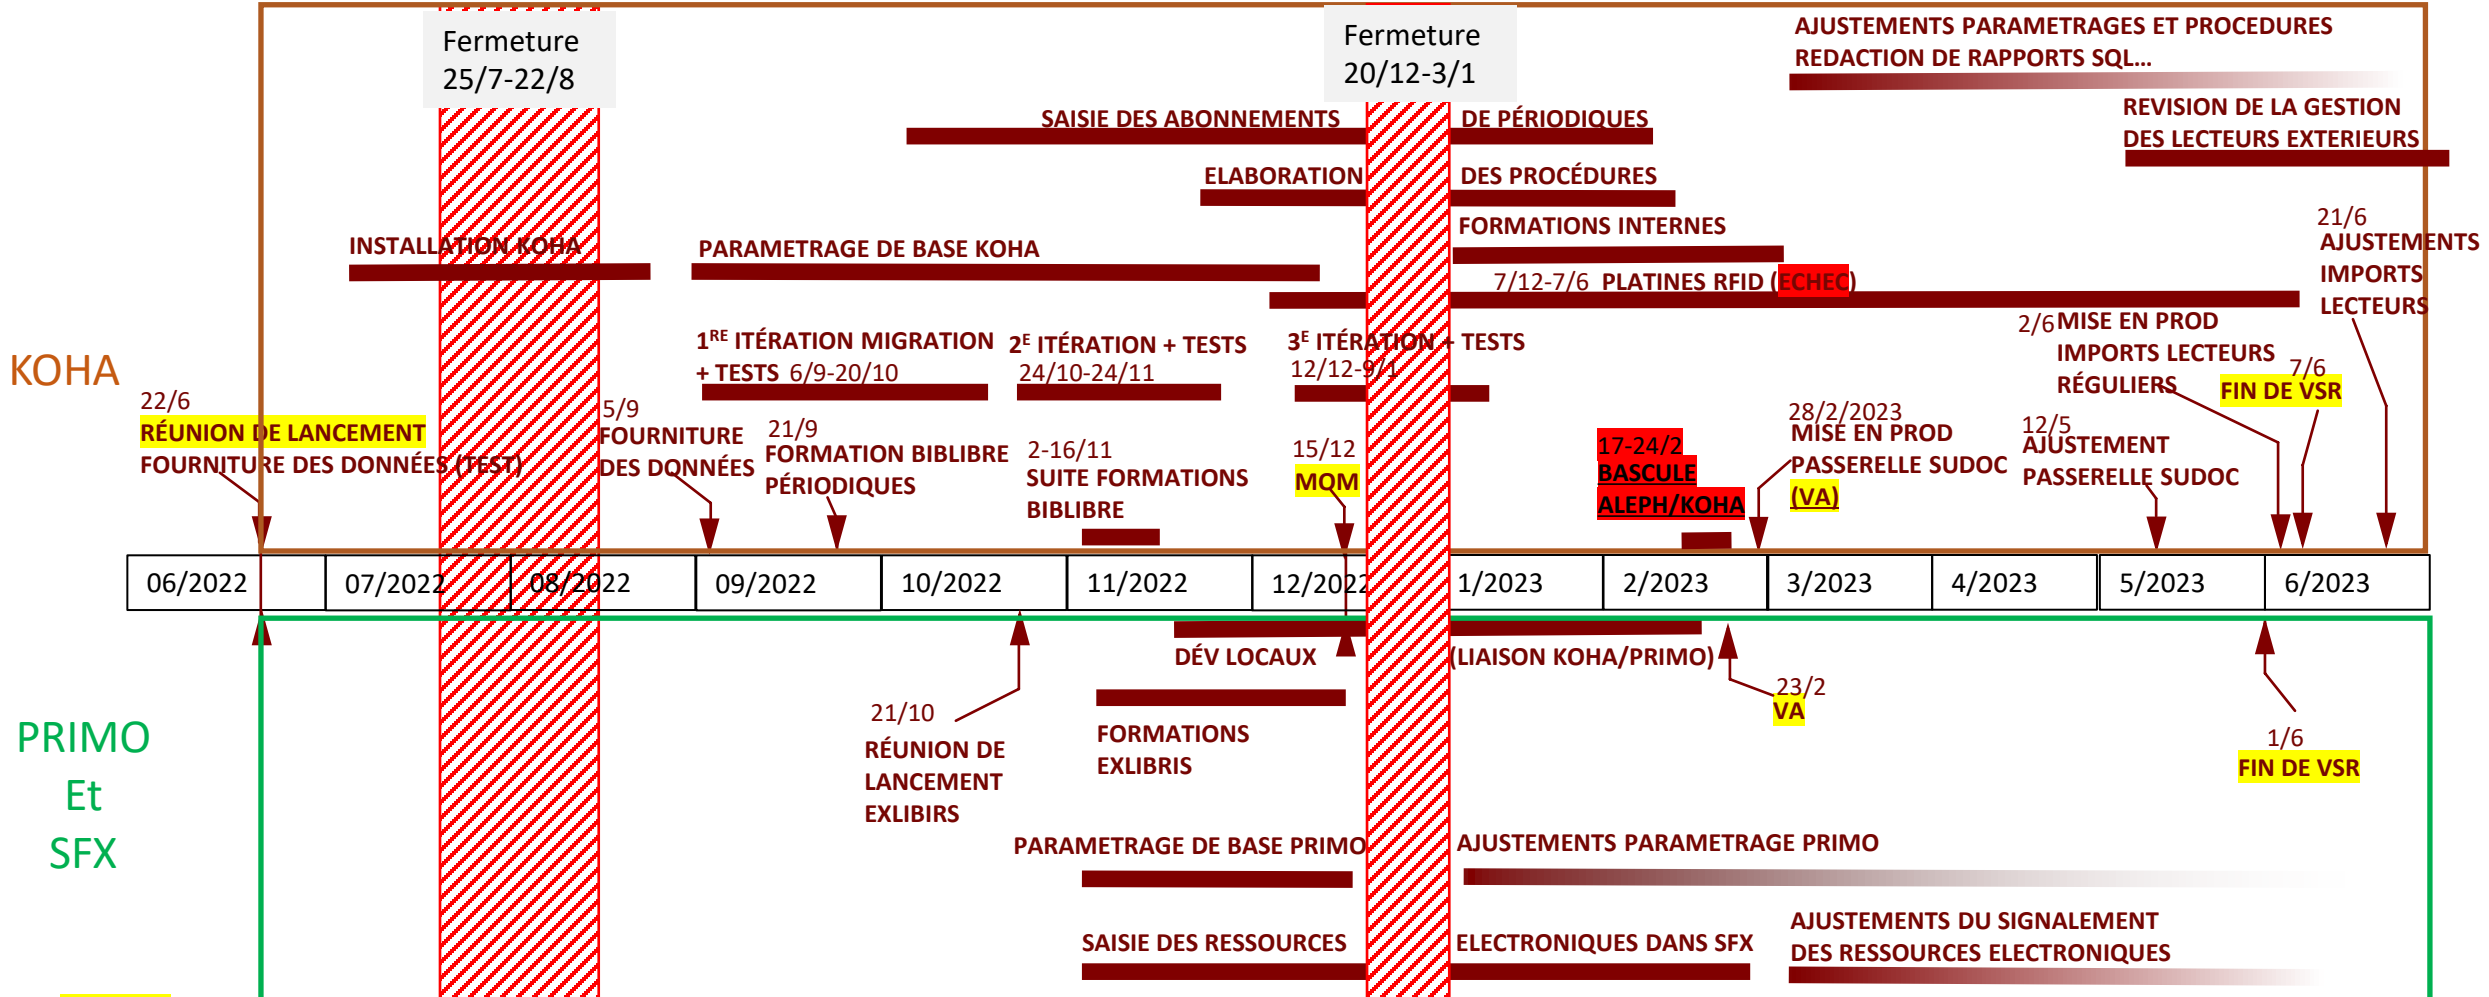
Fermeture
25/7-22/8

Fermeture
20/12-3/1

AJUSTEMENTS PARAMETRAGES ET PROCEDURES
REDACTION DE RAPPORTS SQL…

REVISION DE LA GESTION
DES LECTEURS EXTERIEURS

SAISIE DES ABONNEMENTS DE PÉRIODIQUES

ELABORATION DES PROCÉDURES

FORMATIONS INTERNES

INSTALLATION KOHA

PARAMETRAGE DE BASE KOHA

7/12-7/6 PLATINES RFID (ECHEC)

21/6
AJUSTEMENTS
IMPORTS
LECTEURS

KOHA

$1^{RE}$ ITÉRATION MIGRATION
+ TESTS 6/9-20/10

$2^{E}$ ITÉRATION + TESTS
24/10-24/11

$3^{E}$ ITÉRATION + TESTS
12/12-9/1

2/6 MISE EN PROD
IMPORTS LECTEURS
RÉGULIERS

7/6
FIN DE VSR

22/6
RÉUNION DE LANCEMENT
FOURNITURE DES DONNÉES (TEST)

5/9
FOURNITURE
DES DONNÉES

21/9
FORMATION BIBLIBRE
PÉRIODIQUES

2-16/11
SUITE FORMATIONS
BIBLIBRE

15/12
MOM

17-24/2
BASCULE
ALEPH/KOHA

28/2/2023
MISE EN PROD
PASSERELLE SUDOC
(VA)

12/5
AJUSTEMENT
PASSERELLE SUDOC

| 06/2022 | | 07/2022 | 08/2022 | 09/2022 | 10/2022 | 11/2022 | 12/2022 | 1/2023 | 2/2023 | 3/2023 | 4/2023 | 5/2023 | 6/2023 |
|---|---|---|---|---|---|---|---|---|---|---|---|---|---|

DÉV LOCAUX (LIAISON KOHA/PRIMO)

23/2
VA

PRIMO
Et
SFX

21/10
RÉUNION DE
LANCEMENT
EXLIBIRS

FORMATIONS
EXLIBRIS

1/6
FIN DE VSR

PARAMETRAGE DE BASE PRIMO

AJUSTEMENTS PARAMETRAGE PRIMO

SAISIE DES RESSOURCES ELECTRONIQUES DANS SFX

AJUSTEMENTS DU SIGNALEMENT
DES RESSOURCES ELECTRONIQUES